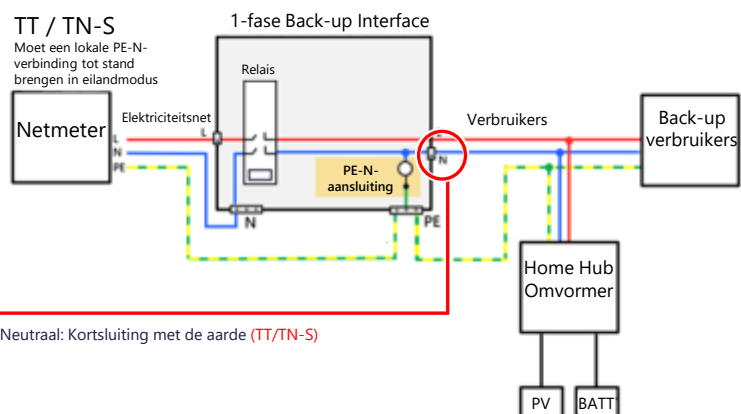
TT / TN-S
Moet een lokale PE-N-verbinding tot stand brengen in eilandmodus

1-fase Back-up Interface

Relais

Netmeter

Elektriciteitsnet

L
N
PE

L

N

PE-N-aansluiting

N

PE

Verbruikers

L
N

Back-up verbruikers

Home Hub Omvormer

PV

BATT

Neutraal: Kortsluiting met de aarde (TT/TN-S)